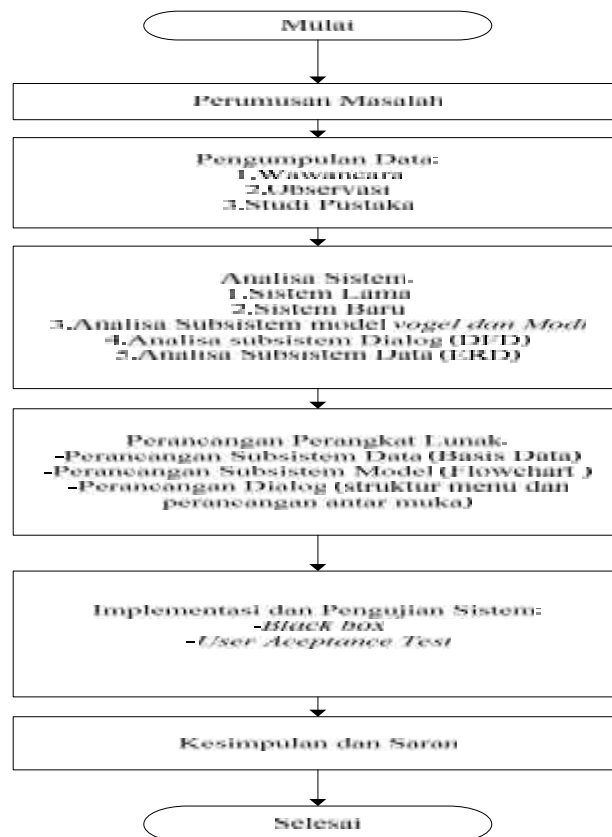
Mulai

Perumusan Masalah

Pengumpulan Data:
1.Wawancara
2.Observasi
3.Studi Pustaka

Analisa Sistem.
1.Sistem Lama
2.Sistem Baru
3.Analisa Subsistem model vogel dan Modi
4.Analisa subsistem Dialog (DFD)
5.Analisa Subsistem Data (ERD)

Perancangan Perangkat Lunak.
-Perancangan Subsistem Data (Basis Data)
-Perancangan Subsistem Model (Flowchart )
-Perancangan Dialog (struktur menu dan perancangan antar muka)

Implementasi dan Pengujian Sistem:
-Black box
-User Aceptance Test

Kesimpulan dan Saran

Selesai